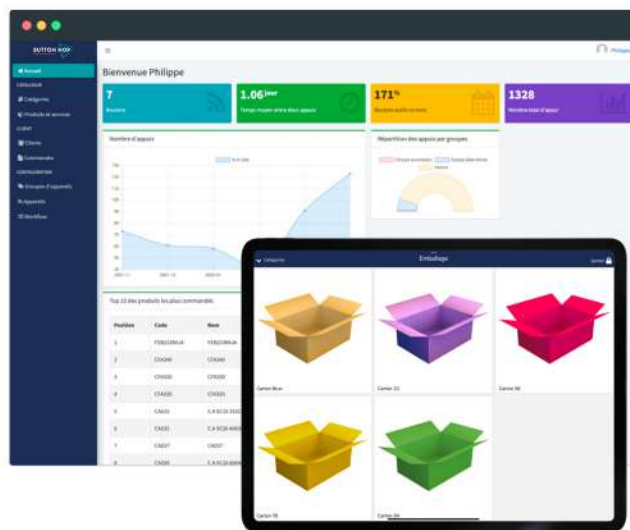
BUTTON HOP

Accueil
CATALOGUE
Catégories
Produits et services
CLIENT
Clients
Commandes
CONFIGURATION
Groupes d'appareils
Appareils
Workflow

Philippe

Bienvenue Philippe

7
Boutons

1.06/jour
Temps moyen entre deux appuis

171%
Boutons actifs ce mois

1328
Nombre total d'appuis

Nombre d'appuis

Répartition des appuis par groupes

Top 10 des produits les plus commandés

| Position | Code | Nom |
|---|---|---|
| 1 | FEB2184-A | FEB2184-A |
| 2 | CF4040 | CF4040 |
| 3 | CF5030 | CF5030 |
| 4 | CF6035 | CF6035 |
| 5 | CA531 | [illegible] |
| 6 | CA530 | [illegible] |
| 7 | CA027 | CA027 |
| 8 | CA536 | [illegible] |

Catégories
Emballage
Carton Brun
Carton 33
Carton 56
Carton 78
Carton 84